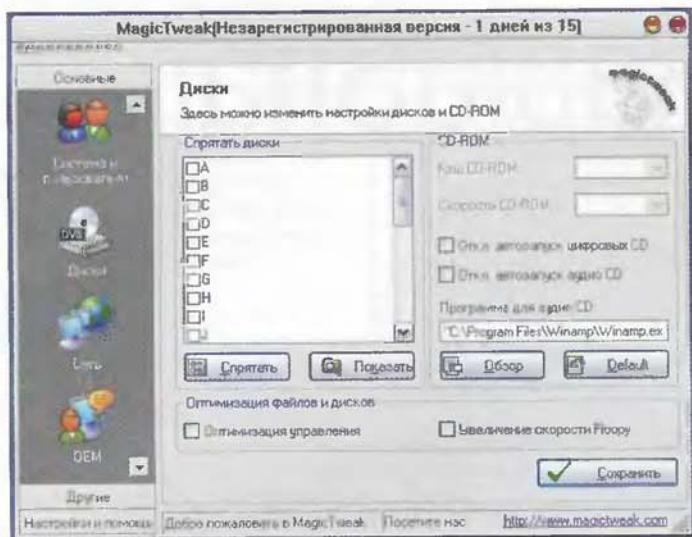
MagicTweak[Незарегистрированная версия - 1 дней из 15]

Основные

Система и пользователи

DVD

Диски

Сеть

OEM

Другие

Настройки и помощь

Диски
Здесь можно изменить настройки дисков и CD-ROM

Спрятать диски
A
B
C
D
E
F
G
H
I
J

Спрятать
Показать

CD-ROM
Кэш CD-ROM
Скорость CD-ROM
Откл. автозапуск цифровых CD
Откл. автозапуск аудио CD
Программа для аудио CD
C:\Program Files\Winamp\Winamp.ex

Обзор
Default

Оптимизация файлов и дисков
Оптимизация управления
Увеличение скорости Floppy

Сохранить

Добро пожаловать в MagicTweak
Посетите нас
http://www.magictweak.com